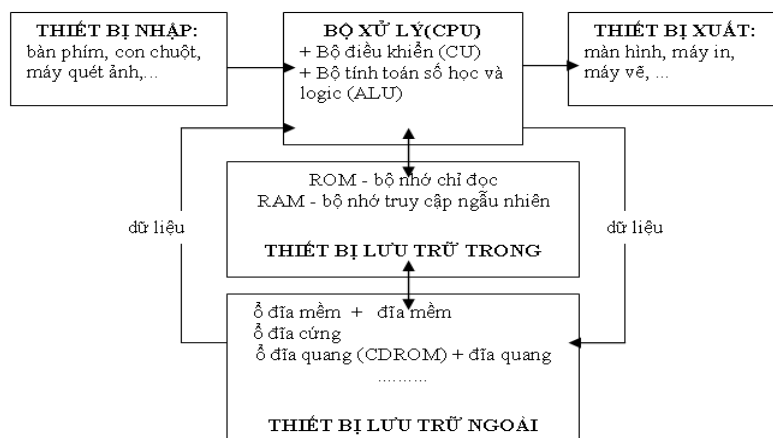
THIẾT BỊ NHẬP:
bàn phím, con chuột, máy quét ảnh,...

BỘ XỬ LÝ(CPU)
+ Bộ điều khiển (CU)
+ Bộ tính toán số học và logic (ALU)

THIẾT BỊ XUẤT:
màn hình, máy in, máy vẽ, ...

ROM - bộ nhớ chỉ đọc
RAM - bộ nhớ truy cập ngẫu nhiên

THIẾT BỊ LƯU TRỮ TRONG

dữ liệu

dữ liệu

ổ đĩa mềm + đĩa mềm
ổ đĩa cứng
ổ đĩa quang (CDROM) + đĩa quang
..........

THIẾT BỊ LƯU TRỮ NGOÀI